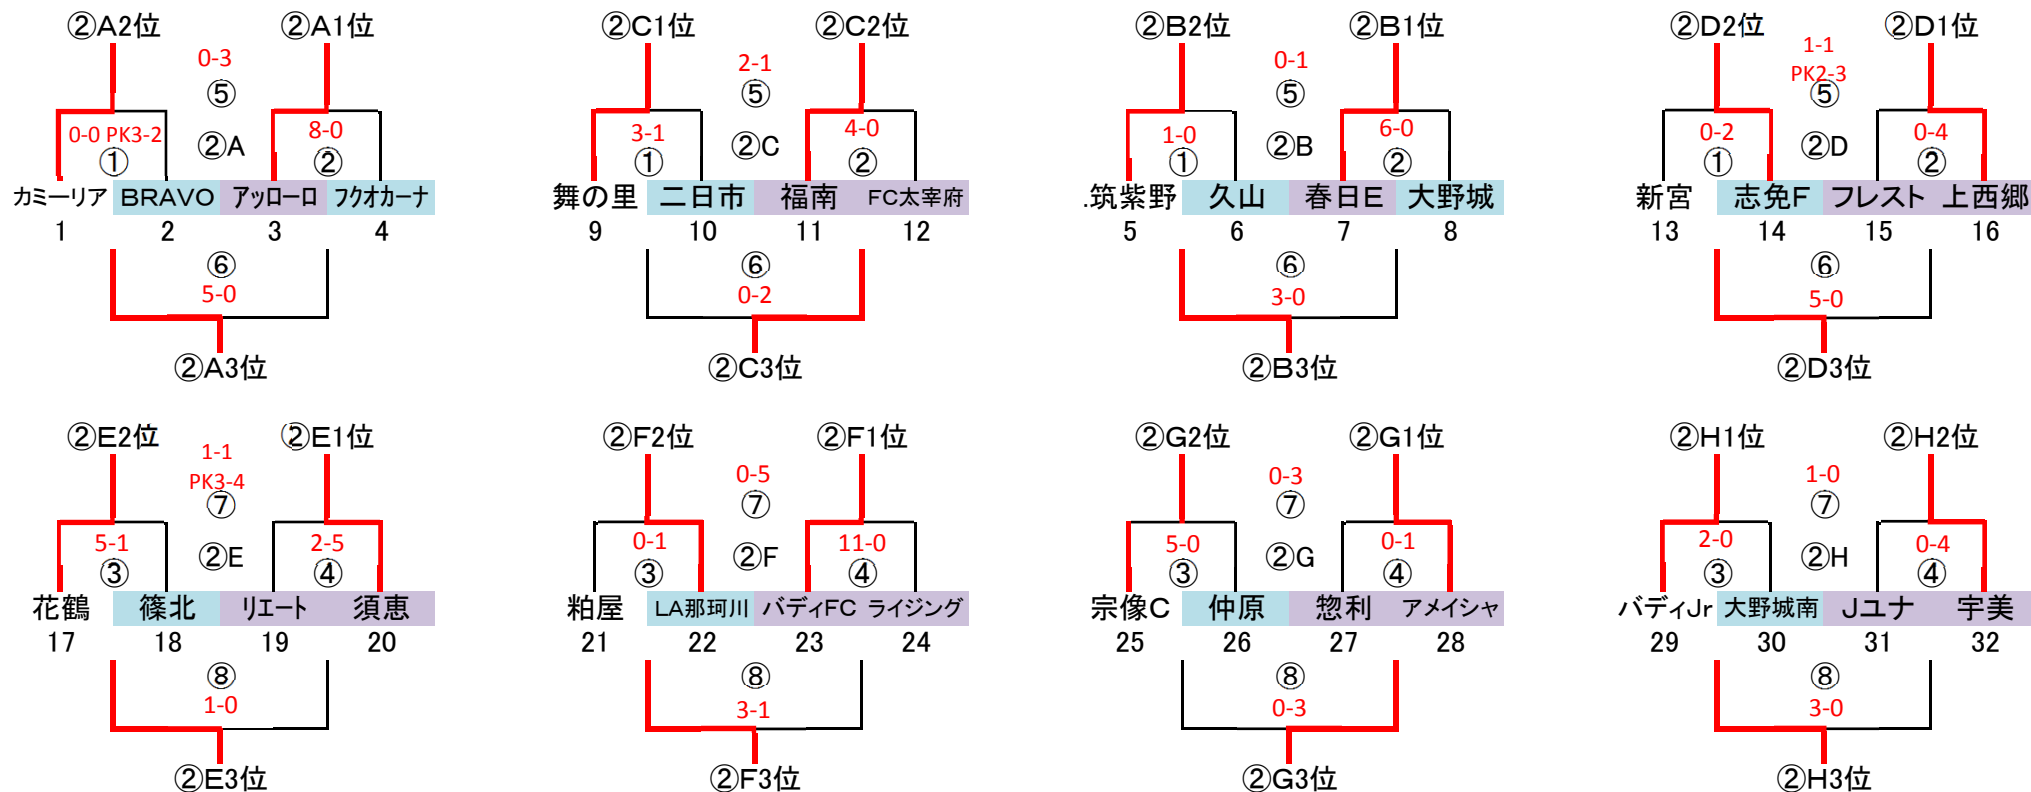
②A2位 ②A1位
0-3
⑤
0-0 PK3-2 8-0
①②A②
カミーリア BRAVO アッローロ フクオカーナ
1 2 3 4
⑥
5-0
②A3位

②C1位 ②C2位
2-1
⑤
3-1 4-0
①②C②
舞の里 二日市 福南 FC太宰府
9 10 11 12
⑥
0-2
②C3位

②B2位 ②B1位
0-1
⑤
1-0 6-0
①②B②
.筑紫野 久山 春日E 大野城
5 6 7 8
⑥
3-0
②B3位

②D2位 ②D1位
1-1
PK2-3
⑤
0-2 0-4
①②D②
新宮 志免F フレスト 上西郷
13 14 15 16
⑥
5-0
②D3位

②E2位 ②E1位
1-1
PK3-4
⑦
5-1 2-5
③②E④
花鶴 篠北 リエート 須恵
17 18 19 20
⑧
1-0
②E3位

②F2位 ②F1位
0-5
⑦
0-1 11-0
③②F④
粕屋 LA那珂川 バディFC ライジング
21 22 23 24
⑧
3-1
②F3位

②G2位 ②G1位
0-3
⑦
5-0 0-1
③②G④
宗像C 仲原 惣利 アメイシャ
25 26 27 28
⑧
0-3
②G3位

②H1位 ②H2位
1-0
⑦
2-0 0-4
③②H④
バディJr 大野城南 Jユナ 宇美
29 30 31 32
⑧
3-0
②H3位